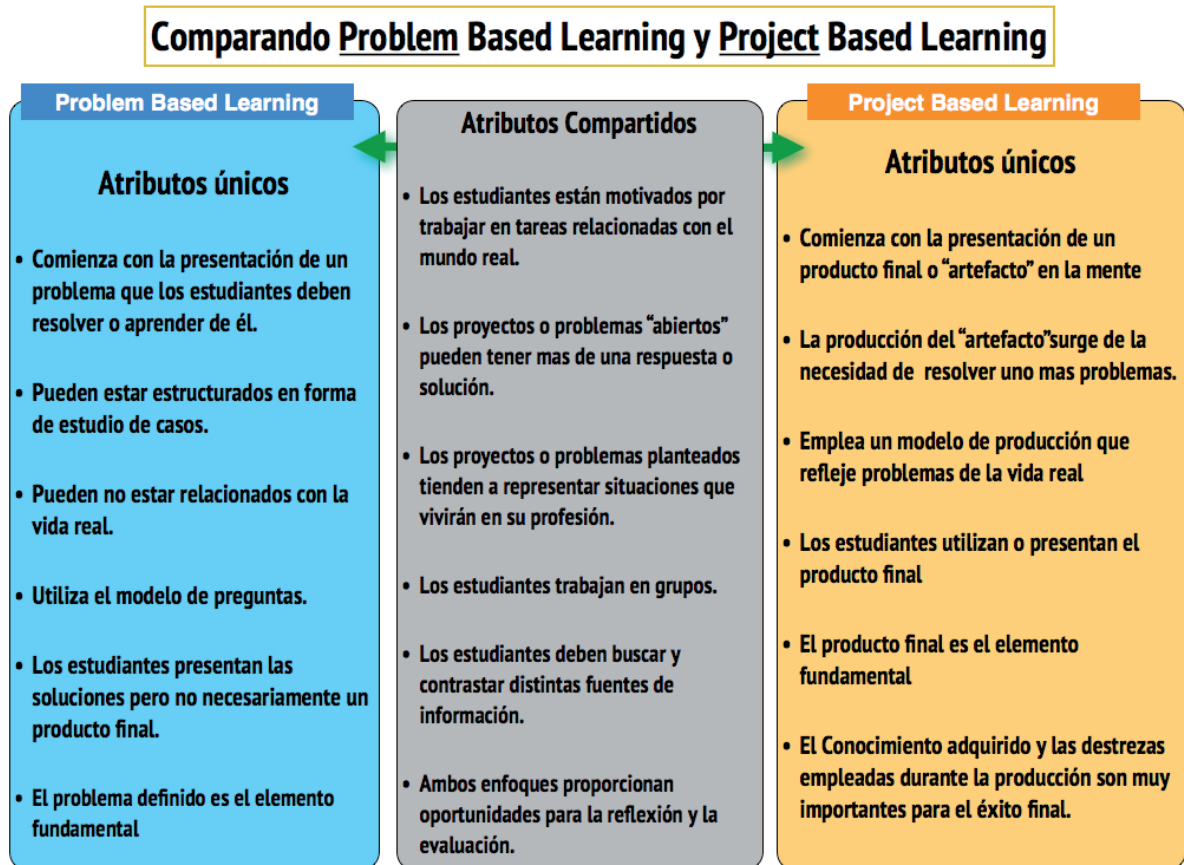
Comparando Problem Based Learning y Project Based Learning

Problem Based Learning

Atributos únicos

• Comienza con la presentación de un problema que los estudiantes deben resolver o aprender de él.

• Pueden estar estructurados en forma de estudio de casos.

• Pueden no estar relacionados con la vida real.

• Utiliza el modelo de preguntas.

• Los estudiantes presentan las soluciones pero no necesariamente un producto final.

• El problema definido es el elemento fundamental

Atributos Compartidos

• Los estudiantes están motivados por trabajar en tareas relacionadas con el mundo real.

• Los proyectos o problemas "abiertos" pueden tener mas de una respuesta o solución.

• Los proyectos o problemas planteados tienden a representar situaciones que vivirán en su profesión.

• Los estudiantes trabajan en grupos.

• Los estudiantes deben buscar y contrastar distintas fuentes de información.

• Ambos enfoques proporcionan oportunidades para la reflexión y la evaluación.

Project Based Learning

Atributos únicos

• Comienza con la presentación de un producto final o "artefacto" en la mente

• La producción del "artefacto"surge de la necesidad de resolver uno mas problemas.

• Emplea un modelo de producción que refleje problemas de la vida real

• Los estudiantes utilizan o presentan el producto final

• El producto final es el elemento fundamental

• El Conocimiento adquirido y las destrezas empleadas durante la producción son muy importantes para el éxito final.